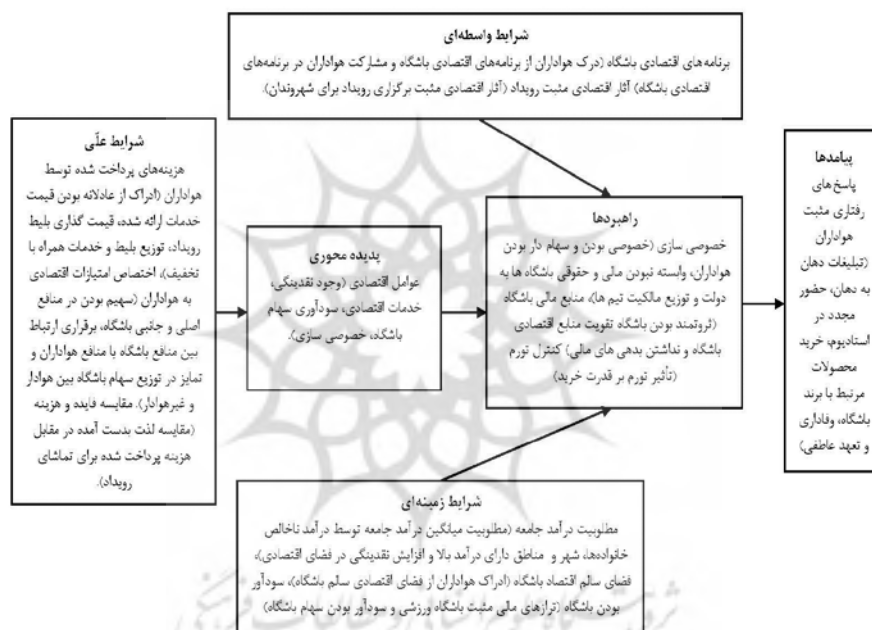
شرایط واسطه‌ای
برنامه های اقتصادی باشگاه (درک هواداران از برنامه‌های اقتصادی باشگاه و مشارکت هواداران در برنامه‌های اقتصادی باشگاه) آثار اقتصادی مثبت رویداد (آثار اقتصادی مثبت برگزاری رویداد برای شهروندان).

شرایط علّی
هزینه‌های پرداخت شده توسط هواداران (ادراک از عادلانه بودن قیمت خدمات ارائه شده، قیمت گذاری بلیط رویداد، توزیع بلیط و خدمات همراه با تخفیف)، اختصاص امتیازات اقتصادی به هواداران (سهیم بودن در منافع اصلی و جانبی باشگاه، برقراری ارتباط بین منافع باشگاه با منافع هواداران و تمایز در توزیع سهام باشگاه بین هوادار و غیرهوادار). مقایسه فایده و هزینه (مقایسه لذت بدست آمده در مقابل هزینه پرداخت شده برای تماشای رویداد).

پدیده محوری
عوامل اقتصادی (وجود نقدینگی، خدمات اقتصادی، سودآوری سهام باشگاه، خصوصی سازی).

راهبردها
خصوصی سازی (خصوصی بودن و سهام دار بودن هواداران، وابسته نبودن مالی و حقوقی باشگاه ها به دولت و توزیع مالکیت تیم ها)، منابع مالی باشگاه (ثروتمند بودن باشگاه تقویت منابع اقتصادی باشگاه و نداشتن بدهی های مالی) کنترل تورم (تأثیر تورم بر قدرت خرید)

پیامدها
پاسخ های رفتاری مثبت هواداران (تبلیغات دهان به دهان، حضور مجدد در استادیوم، خرید محصولات مرتبط با برند باشگاه، وفاداری و تعهد عاطفی)

شرایط زمینه‌ای
مطلوبیت درآمد جامعه (مطلوبیت میانگین درآمد جامعه توسط درآمد ناخالص خانواده‌ها، شهر و مناطق دارای درآمد بالا و افزایش نقدینگی در فضای اقتصادی)، فضای سالم اقتصاد باشگاه (ادراک هواداران از فضای اقتصادی سالم باشگاه)، سودآور بودن باشگاه (ترازهای مالی مثبت باشگاه ورزشی و سودآور بودن سهام باشگاه)